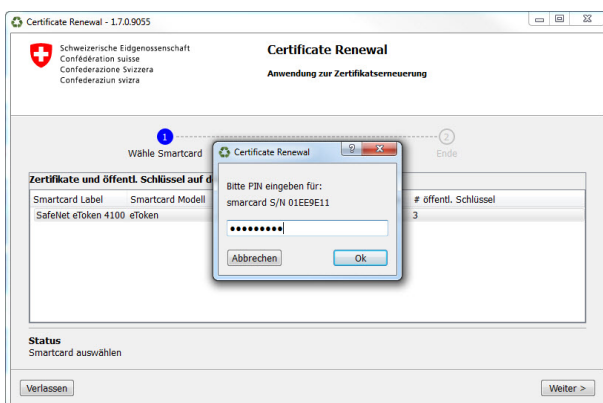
Certificate Renewal - 1.7.0.9055

Schweizerische Eidgenossenschaft
Confédération suisse
Confederazione Svizzera
Confederaziun svizra

Certificate Renewal

Anwendung zur Zertifikatserneuerung

1
Wähle Smartcard

2
Ende

Zertifikate und öffentl. Schlüssel auf d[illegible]

| Smartcard Label | Smartcard Modell | # öffentl. Schlüssel |
|---|---|---|
| SafeNet eToken 4100 | eToken | 3 |

Certificate Renewal

Bitte PIN eingeben für:
smarcard S/N 01EE9E11

●●●●●●●●●

Abbrechen
Ok

Status
Smartcard auswählen

Verlassen
Weiter >